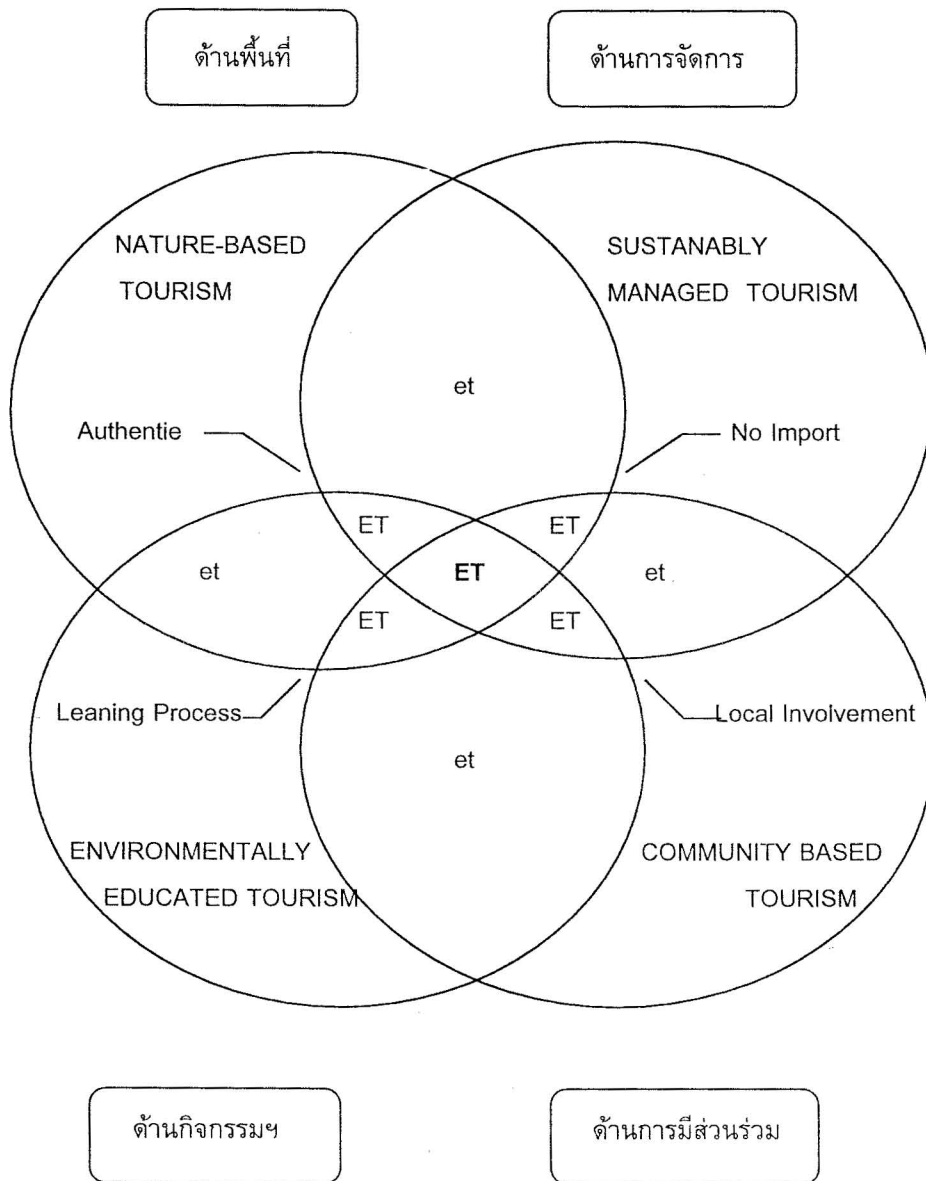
ด้านพื้นที่

ด้านการจัดการ

NATURE-BASED TOURISM

SUSTANABLY MANAGED TOURISM

et

Authentie

No Import

ET

ET

et

ET

et

ET

ET

Leaning Process

Local Involvement

et

ENVIRONMENTALLY EDUCATED TOURISM

COMMUNITY BASED TOURISM

ด้านกิจกรรมฯ

ด้านการมีส่วนร่วม